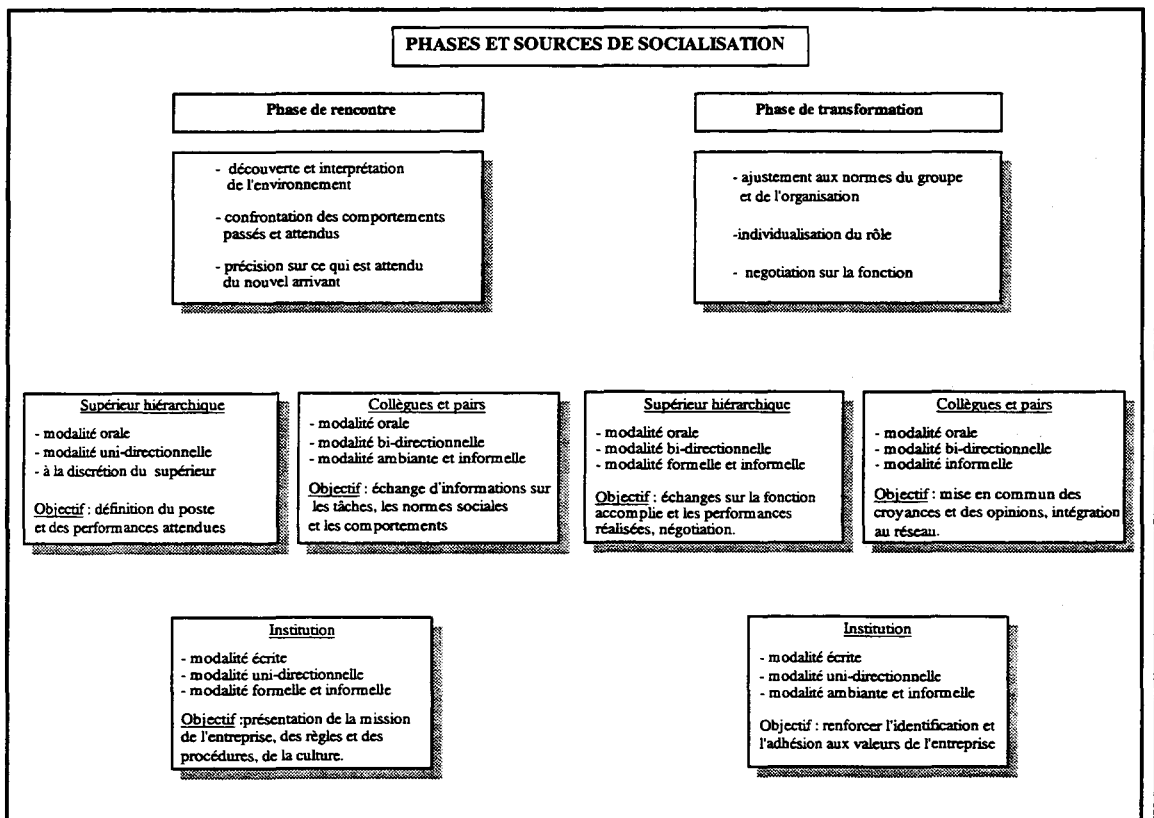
PHASES ET SOURCES DE SOCIALISATION

Phase de rencontre

- découverte et interprétation de l'environnement

- confrontation des comportements passés et attendus

- précision sur ce qui est attendu du nouvel arrivant

Phase de transformation

- ajustement aux normes du groupe et de l'organisation

-individualisation du rôle

- negotiation sur la fonction

Supérieur hiérarchique
- modalité orale
- modalité uni-directionnelle
- à la discrétion du supérieur

Objectif : définition du poste et des performances attendues

Collègues et pairs
- modalité orale
- modalité bi-directionnelle
- modalité ambiante et informelle

Objectif : échange d'informations sur les tâches, les normes sociales et les comportements

Supérieur hiérarchique
- modalité orale
- modalité bi-directionnelle
- modalité formelle et informelle

Objectif : échanges sur la fonction accomplie et les performances réalisées, négotiation.

Collègues et pairs
- modalité orale
- modalité bi-directionnelle
- modalité informelle

Objectif : mise en commun des croyances et des opinions, intégration au réseau.

Institution
- modalité écrite
- modalité uni-directionnelle
- modalité formelle et informelle

Objectif :présentation de la mission de l'entreprise, des règles et des procédures, de la culture.

Institution
- modalité écrite
- modalité uni-directionnelle
- modalité ambiante et informelle

Objectif : renforcer l'identification et l'adhésion aux valeurs de l'entreprise